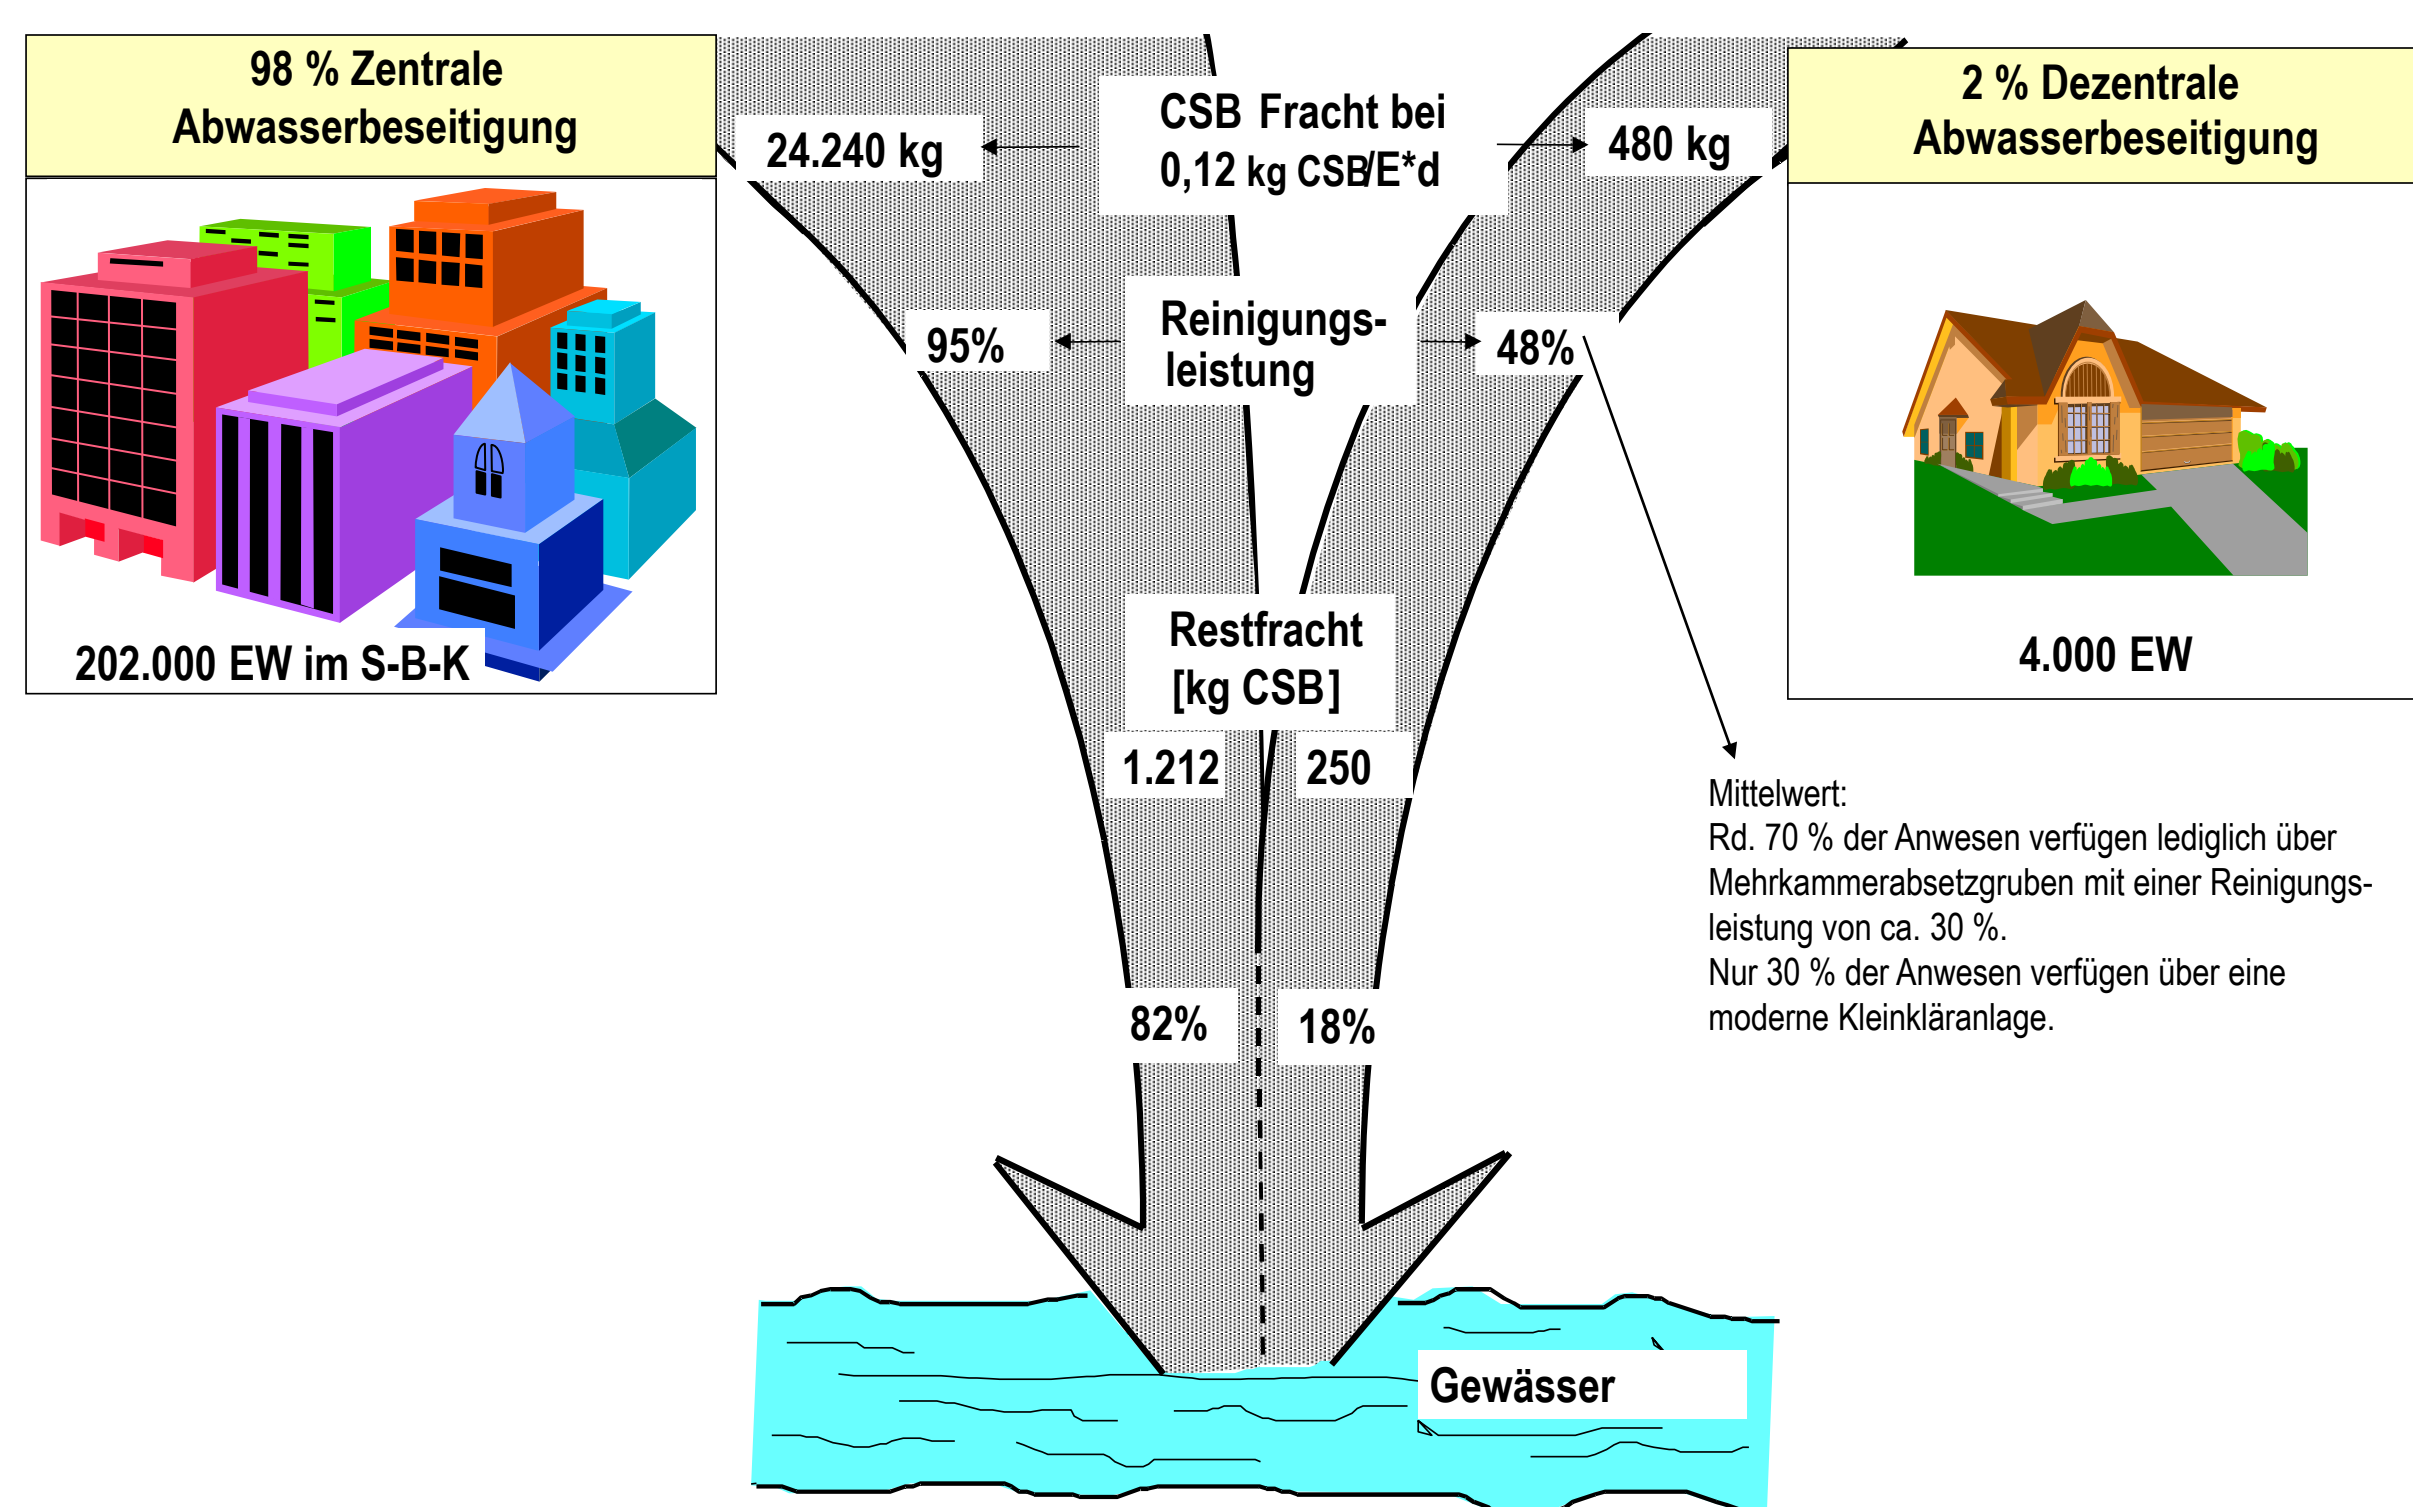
98 % Zentrale Abwasserbeseitigung

202.000 EW im S-B-K

24.240 kg

CSB Fracht bei 0,12 kg CSB/E*d

480 kg

2 % Dezentrale Abwasserbeseitigung

4.000 EW

95%

Reinigungsleistung

48%

Restfracht [kg CSB]

1.212

250

Mittelwert:
Rd. 70 % der Anwesen verfügen lediglich über Mehrkammerabsetzgruben mit einer Reinigungsleistung von ca. 30 %.
Nur 30 % der Anwesen verfügen über eine moderne Kleinkläranlage.

82%

18%

Gewässer